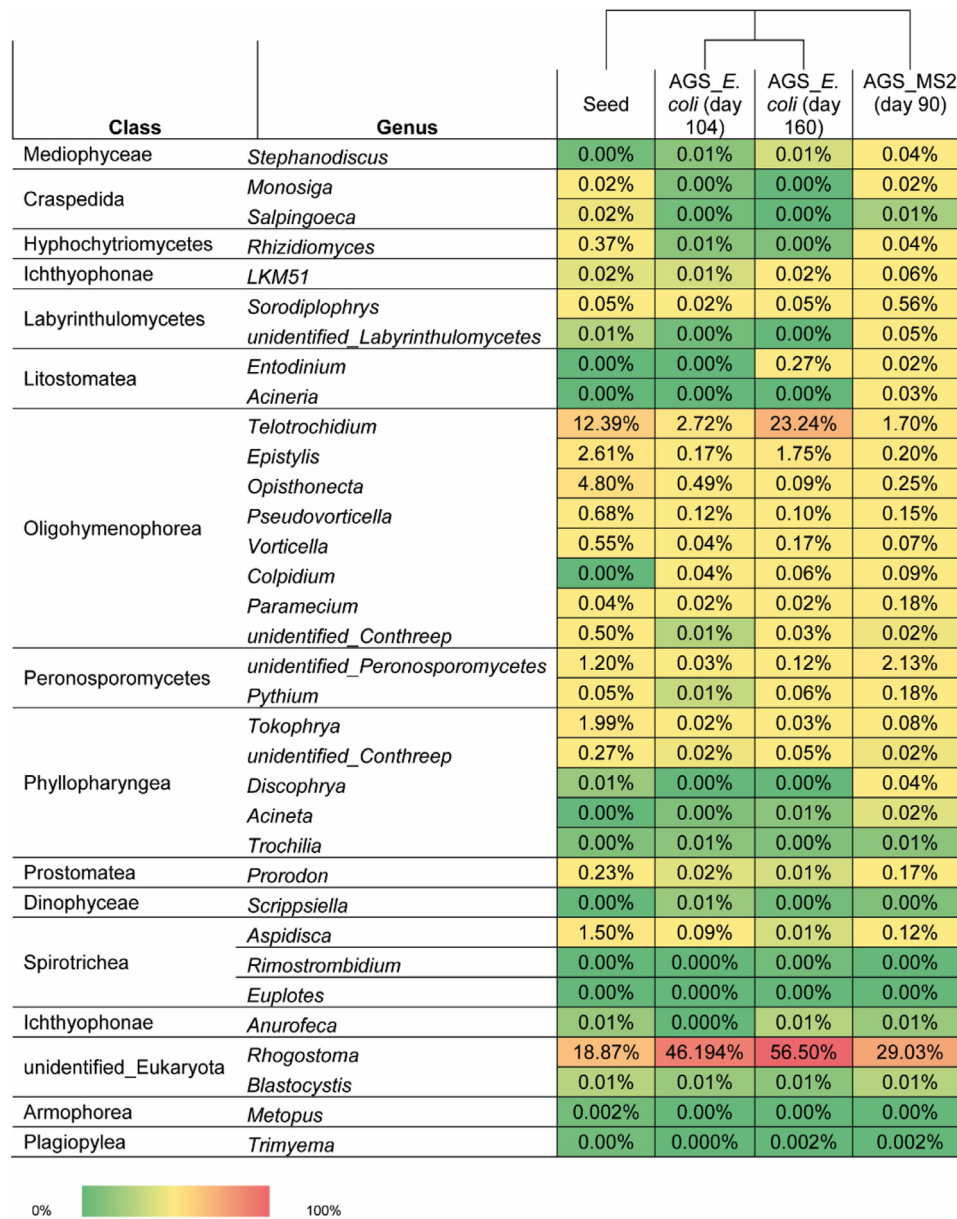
| Class | Genus | Seed | AGS_E. coli (day 104) | AGS_E. coli (day 160) | AGS_MS2 (day 90) |
|---|---|---|---|---|---|
| Mediophyceae | Stephanodiscus | 0.00% | 0.01% | 0.01% | 0.04% |
| Craspedida | Monosiga | 0.02% | 0.00% | 0.00% | 0.02% |
| | Salpingoeca | 0.02% | 0.00% | 0.00% | 0.01% |
| Hyphochytriomycetes | Rhizidiomyces | 0.37% | 0.01% | 0.00% | 0.04% |
| Ichthyophonae | LKM51 | 0.02% | 0.01% | 0.02% | 0.06% |
| Labyrinthulomycetes | Sorodiplophrys | 0.05% | 0.02% | 0.05% | 0.56% |
| | unidentified_Labyrinthulomycetes | 0.01% | 0.00% | 0.00% | 0.05% |
| Litostomatea | Entodinium | 0.00% | 0.00% | 0.27% | 0.02% |
| | Acineria | 0.00% | 0.00% | 0.00% | 0.03% |
| Oligohymenophorea | Telotrochidium | 12.39% | 2.72% | 23.24% | 1.70% |
| | Epistylis | 2.61% | 0.17% | 1.75% | 0.20% |
| | Opisthonecta | 4.80% | 0.49% | 0.09% | 0.25% |
| | Pseudovorticella | 0.68% | 0.12% | 0.10% | 0.15% |
| | Vorticella | 0.55% | 0.04% | 0.17% | 0.07% |
| | Colpidium | 0.00% | 0.04% | 0.06% | 0.09% |
| | Paramecium | 0.04% | 0.02% | 0.02% | 0.18% |
| | unidentified_Conthreep | 0.50% | 0.01% | 0.03% | 0.02% |
| Peronosporomycetes | unidentified_Peronosporomycetes | 1.20% | 0.03% | 0.12% | 2.13% |
| | Pythium | 0.05% | 0.01% | 0.06% | 0.18% |
| Phyllopharyngea | Tokophrya | 1.99% | 0.02% | 0.03% | 0.08% |
| | unidentified_Conthreep | 0.27% | 0.02% | 0.05% | 0.02% |
| | Discophrya | 0.01% | 0.00% | 0.00% | 0.04% |
| | Acineta | 0.00% | 0.00% | 0.01% | 0.02% |
| | Trochilia | 0.00% | 0.01% | 0.00% | 0.01% |
| Prostomatea | Prorodon | 0.23% | 0.02% | 0.01% | 0.17% |
| Dinophyceae | Scrippsiella | 0.00% | 0.01% | 0.00% | 0.00% |
| Spirotrichea | Aspidisca | 1.50% | 0.09% | 0.01% | 0.12% |
| | Rimostrombidium | 0.00% | 0.000% | 0.00% | 0.00% |
| | Euplotes | 0.00% | 0.000% | 0.00% | 0.00% |
| Ichthyophonae | Anurofeca | 0.01% | 0.000% | 0.01% | 0.01% |
| unidentified_Eukaryota | Rhogostoma | 18.87% | 46.194% | 56.50% | 29.03% |
| | Blastocystis | 0.01% | 0.01% | 0.01% | 0.01% |
| Armophorea | Metopus | 0.002% | 0.00% | 0.00% | 0.00% |
| Plagiopylea | Trimyema | 0.00% | 0.000% | 0.002% | 0.002% |

0% 100%